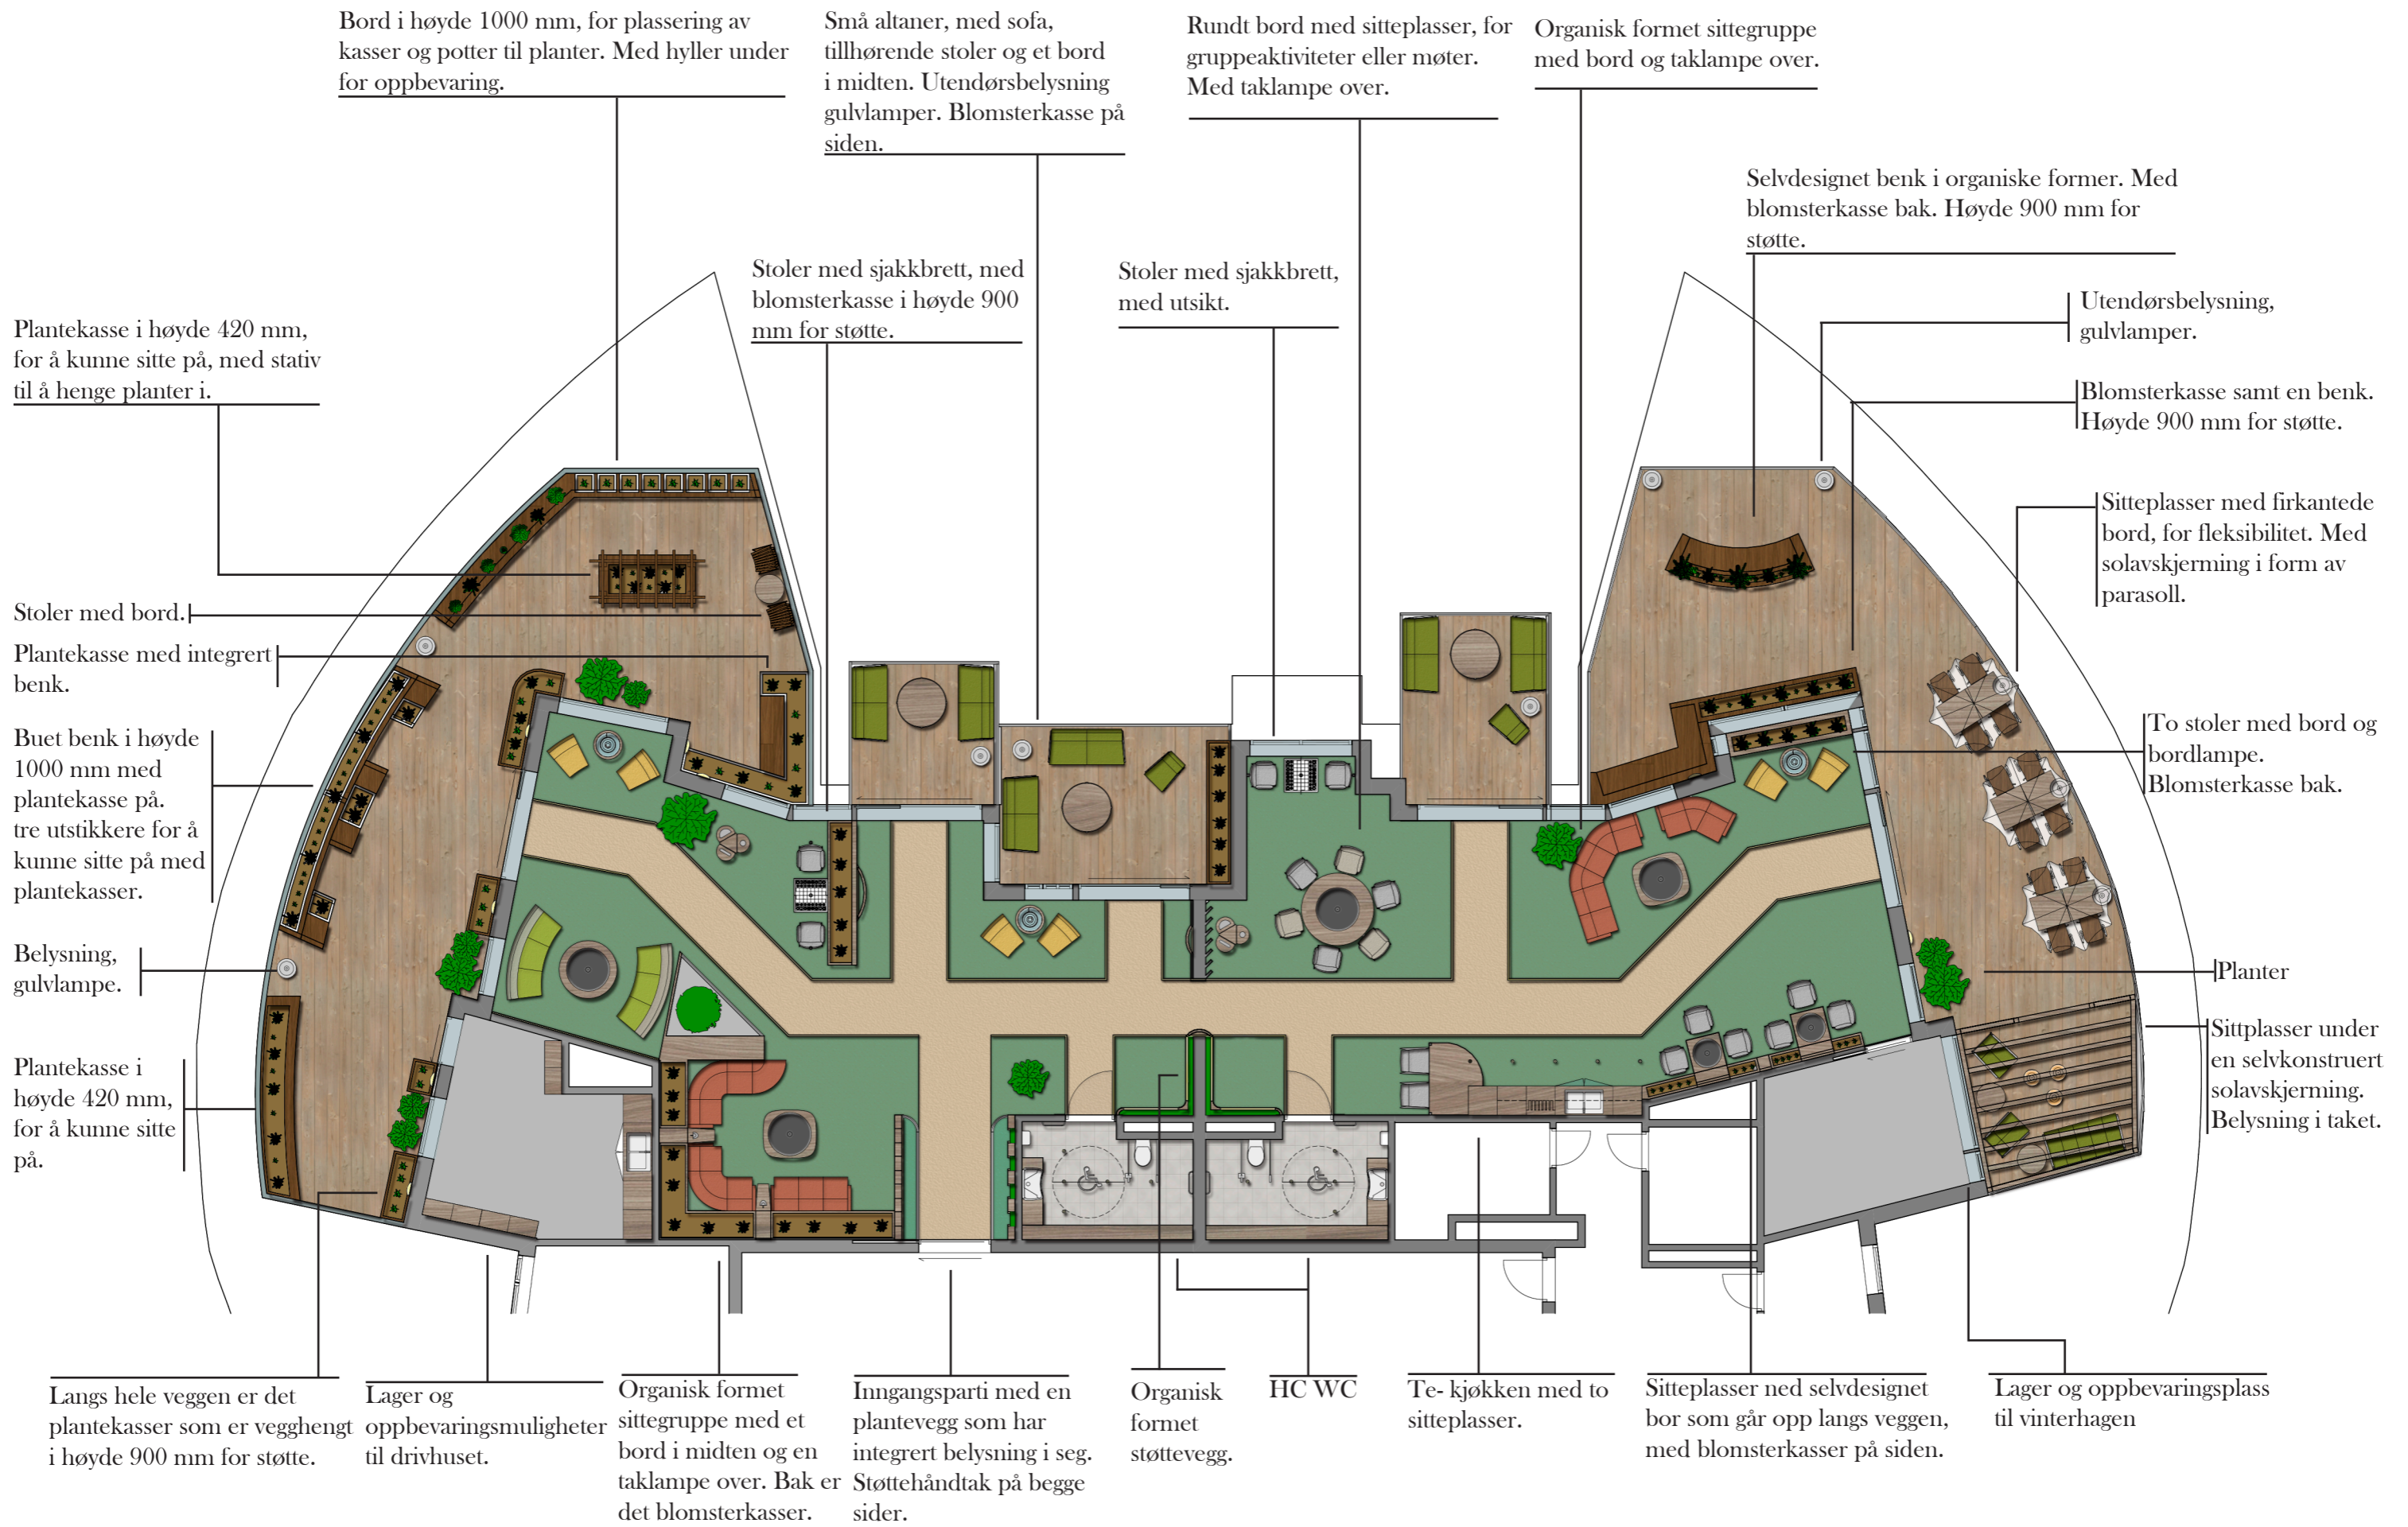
Bord i høyde 1000 mm, for plassering av kasser og potter til planter. Med hyller under for oppbevaring.

Små altaner, med sofa, tillhørende stoler og et bord i midten. Utendørsbelysning gulvlamper. Blomsterkasse på siden.

Rundt bord med sitteplasser, for gruppeaktiviteter eller møter. Med taklampe over.

Organisk formet sittegruppe med bord og taklampe over.

Selvdesignet benk i organiske former. Med blomsterkasse bak. Høyde 900 mm for støtte.

Stoler med sjakkbrett, med blomsterkasse i høyde 900 mm for støtte.

Stoler med sjakkbrett, med utsikt.

Plantekasse i høyde 420 mm, for å kunne sitte på, med stativ til å henge planter i.

Utendørsbelysning, gulvlamper.

Blomsterkasse samt en benk. Høyde 900 mm for støtte.

Sitteplasser med firkantede bord, for fleksibilitet. Med solavskjerming i form av parasoll.

Stoler med bord.

Plantekasse med integrert benk.

Buet benk i høyde 1000 mm med plantekasse på. tre utstikkere for å kunne sitte på med plantekasser.

To stoler med bord og bordlampe. Blomsterkasse bak.

Belysning, gulvlampe.

Planter

Plantekasse i høyde 420 mm, for å kunne sitte på.

Sittplasser under en selvkonstruert solavskjerming. Belysning i taket.

Langs hele veggen er det plantekasser som er vegghengt i høyde 900 mm for støtte.

Lager og oppbevaringsmuligheter til drivhuset.

Organisk formet sittegruppe med et bord i midten og en taklampe over. Bak er det blomsterkasser.

Inngangsparti med en plantevegg som har integrert belysning i seg. Støttehåndtak på begge sider.

Organisk formet støttevegg.

HC WC

Te- kjøkken med to sitteplasser.

Sitteplasser ned selvdesignet bor som går opp langs veggen, med blomsterkasser på siden.

Lager og oppbevaringsplass til vinterhagen